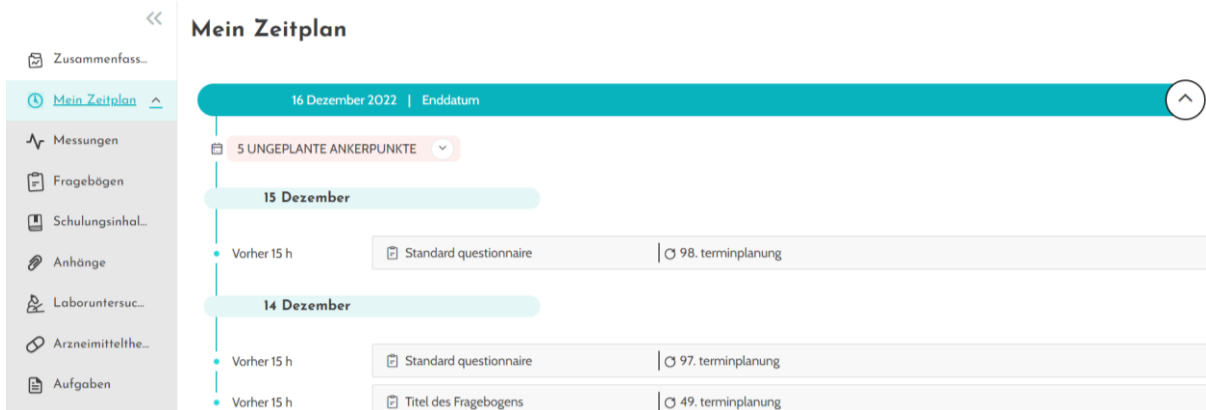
Zusammenfass...
Mein Zeitplan
Messungen
Fragebögen
Schulungsinhal...
Anhänge
Laboruntersuc...
Arzneimitttelthe...
Aufgaben

Mein Zeitplan

16 Dezember 2022 | Enddatum

5 UNGEPLANTE ANKERPUNKTE

15 Dezember

Vorher 15 h | Standard questionnaire | 98. terminplanung

14 Dezember

Vorher 15 h | Standard questionnaire | 97. terminplanung

Vorher 15 h | Titel des Fragebogens | 49. terminplanung